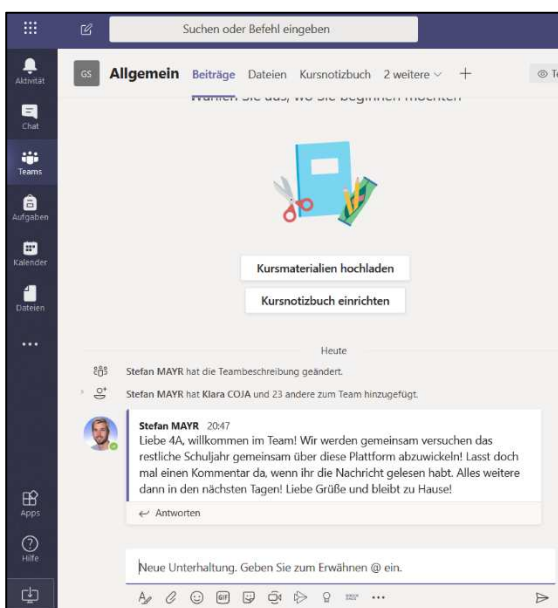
Suchen oder Befehl eingeben

Aktivität
Chat
Teams
Aufgaben
Kalender
Dateien
...

GS Allgemein Beiträge Dateien Kursnotizbuch 2 weitere +

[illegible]

Kursmaterialien hochladen
Kursnotizbuch einrichten

Heute

Stefan MAYR hat die Teambeschreibung geändert.

Stefan MAYR hat Klara COJA und 23 andere zum Team hinzugefügt.

Stefan MAYR 20:47
Liebe 4A, willkommen im Team! Wir werden gemeinsam versuchen das restliche Schuljahr gemeinsam über diese Plattform abzuwickeln! Lasst doch mal einen Kommentar da, wenn ihr die Nachricht gelesen habt. Alles weitere dann in den nächsten Tagen! Liebe Grüße und bleibt zu Hause!

Antworten

Apps
Hilfe

Neue Unterhaltung. Geben Sie zum Erwähnen @ ein.

GIF
...